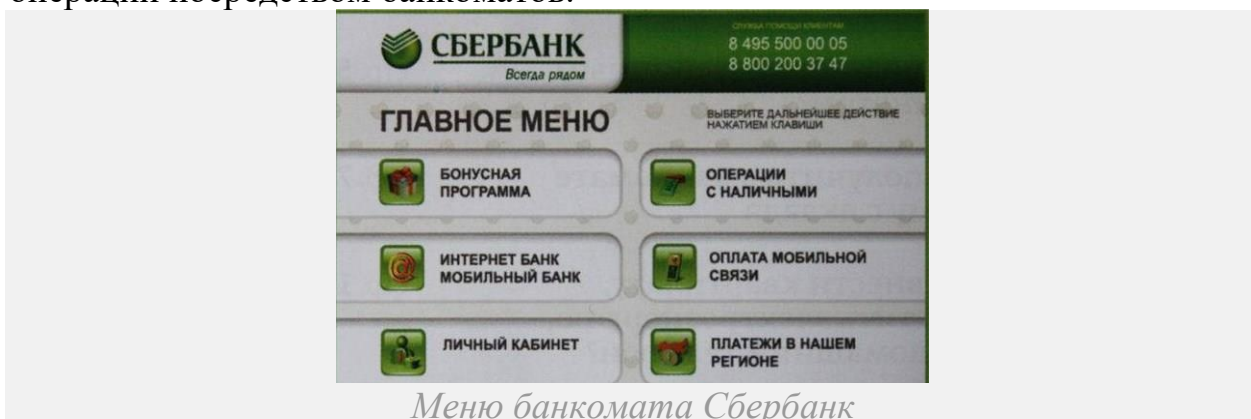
операции посредством банкоматов.

СБЕРБАНК
Всегда рядом

СЛУЖБА ПОМОЩИ КЛИЕНТАМ
8 495 500 00 05
8 800 200 37 47

ГЛАВНОЕ МЕНЮ

ВЫБЕРИТЕ ДАЛЬНЕЙШЕЕ ДЕЙСТВИЕ НАЖАТИЕМ КЛАВИШИ

БОНУСНАЯ ПРОГРАММА

ОПЕРАЦИИ С НАЛИЧНЫМИ

ИНТЕРНЕТ БАНК МОБИЛЬНЫЙ БАНК

ОПЛАТА МОБИЛЬНОЙ СВЯЗИ

ЛИЧНЫЙ КАБИНЕТ

ПЛАТЕЖИ В НАШЕМ РЕГИОНЕ

Меню банкомата Сбербанк